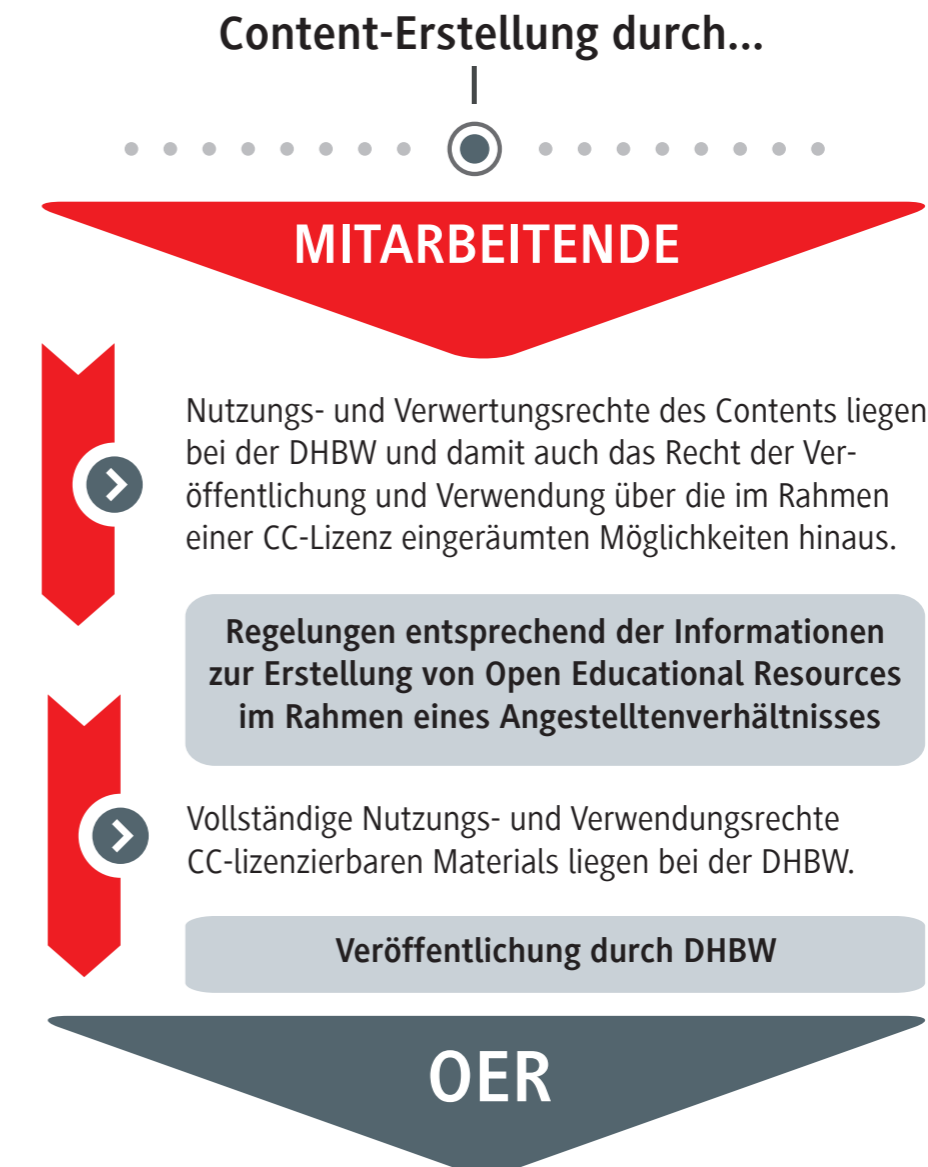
Content-Erstellung durch...

MITARBEITENDE

Nutzungs- und Verwertungsrechte des Contents liegen bei der DHBW und damit auch das Recht der Veröffentlichung und Verwendung über die im Rahmen einer CC-Lizenz eingeräumten Möglichkeiten hinaus.

Regelungen entsprechend der Informationen zur Erstellung von Open Educational Resources im Rahmen eines Angestelltenverhältnisses

Vollständige Nutzungs- und Verwendungsrechte CC-lizenzierbaren Materials liegen bei der DHBW.

Veröffentlichung durch DHBW

OER